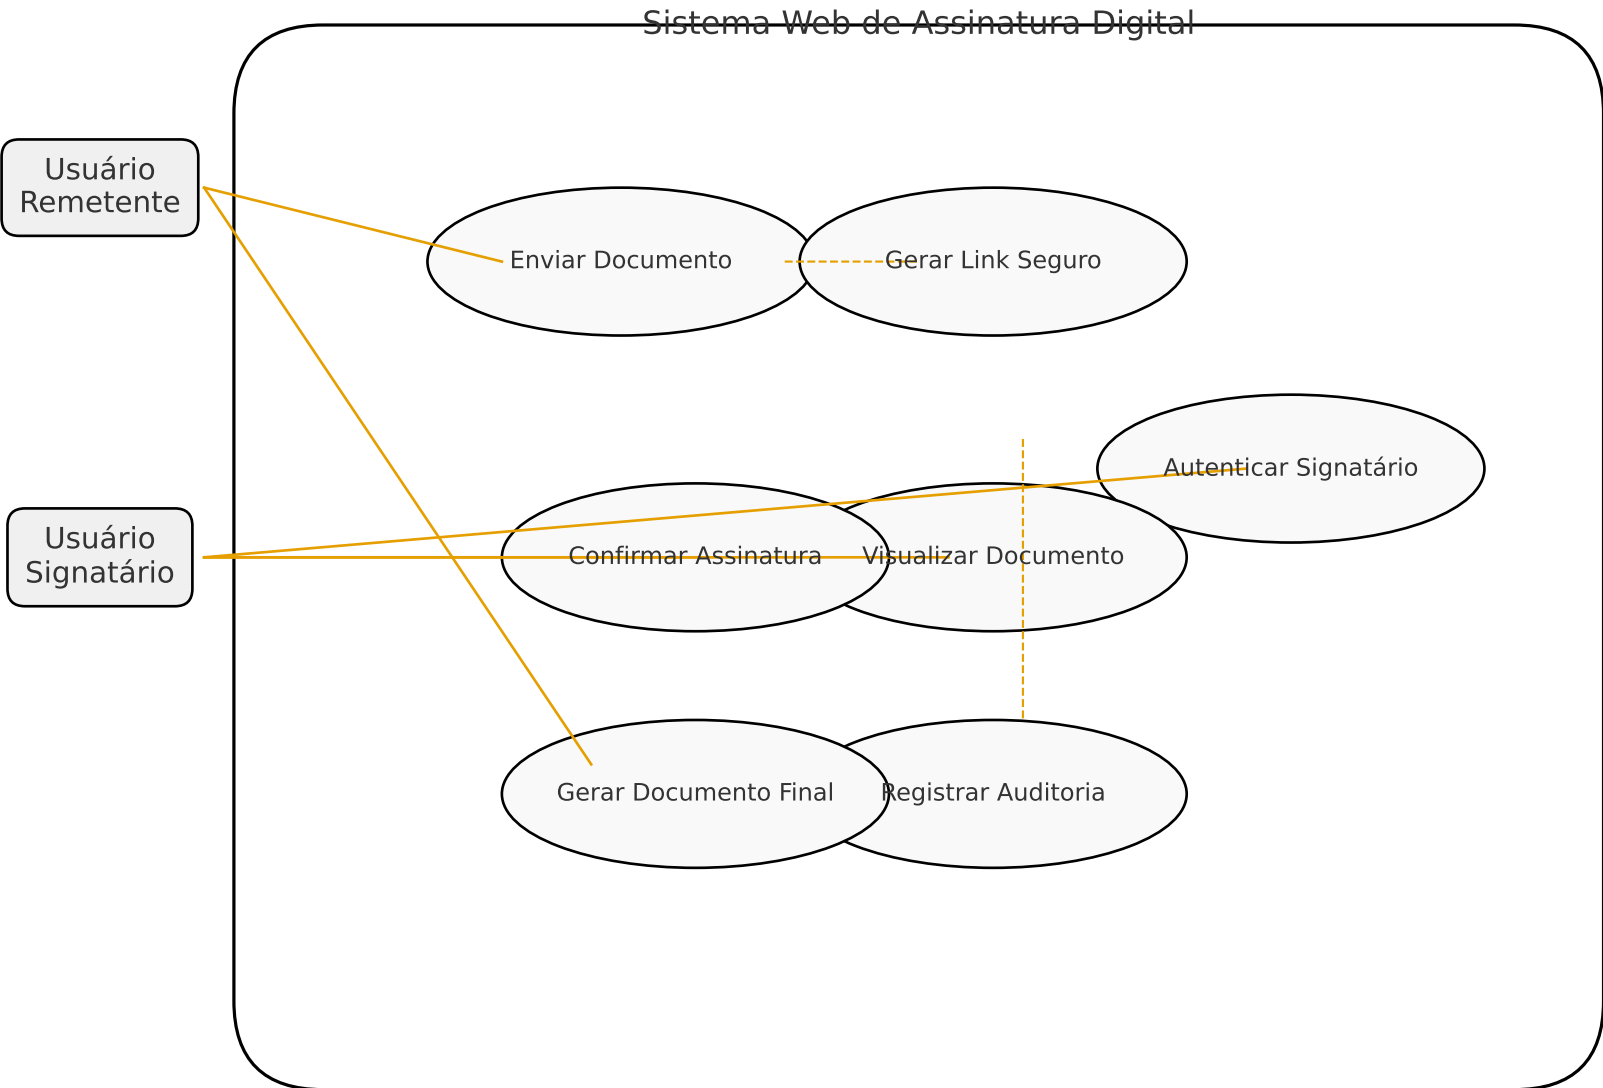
Sistema Web de Assinatura Digital

Usuário Remetente

Usuário Signatário

Enviar Documento

Gerar Link Seguro

Autenticar Signatário

Confirmar Assinatura

Visualizar Documento

Gerar Documento Final

Registrar Auditoria